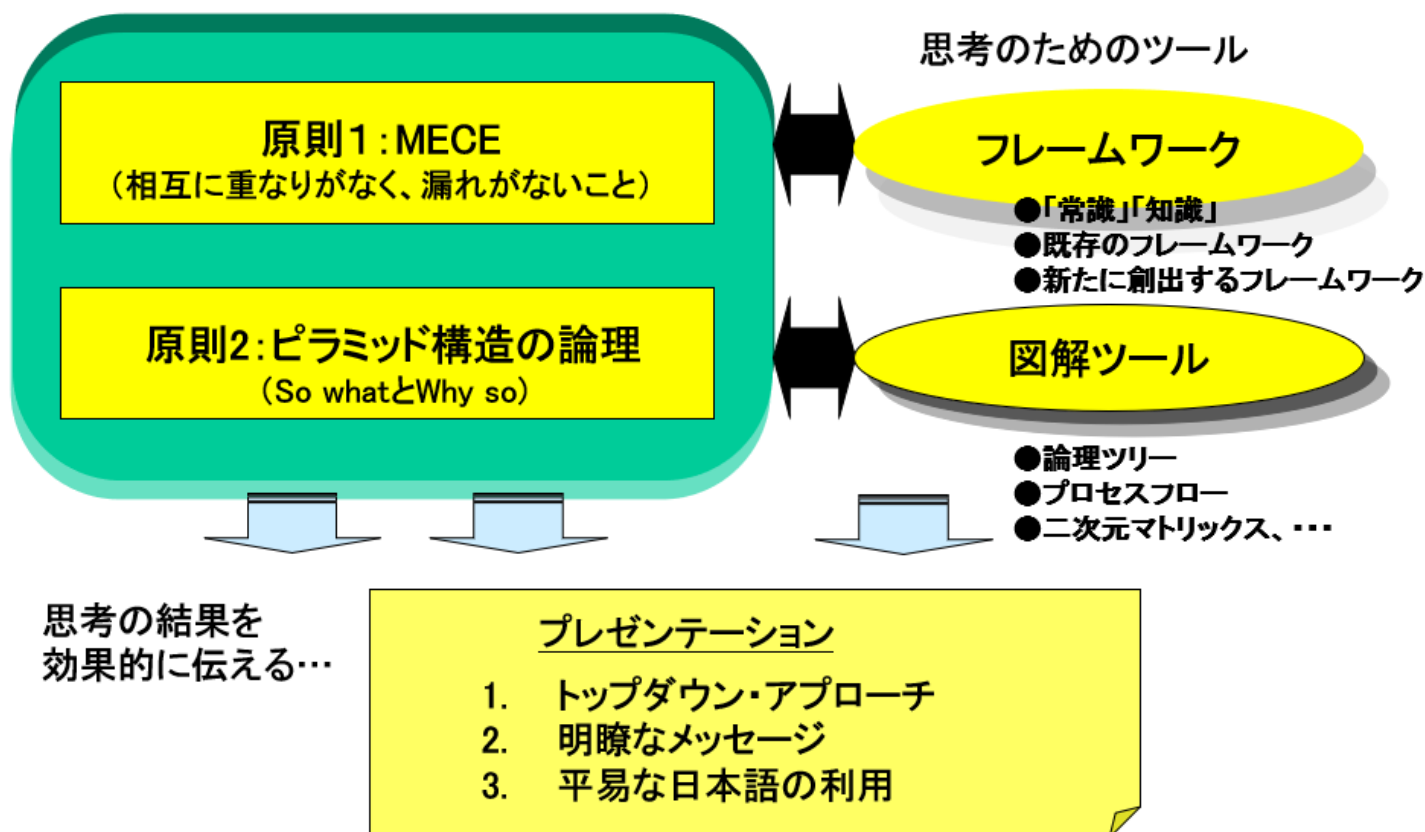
原則1：MECE
（相互に重なりがなく、漏れがないこと）

原則2：ピラミッド構造の論理
（So whatとWhy so）

思考のためのツール

フレームワーク

●「常識」「知識」
●既存のフレームワーク
●新たに創出するフレームワーク

図解ツール

●論理ツリー
●プロセスフロー
●二次元マトリックス、・・・

思考の結果を効果的に伝える…

プレゼンテーション

1. トップダウン・アプローチ
2. 明瞭なメッセージ
3. 平易な日本語の利用